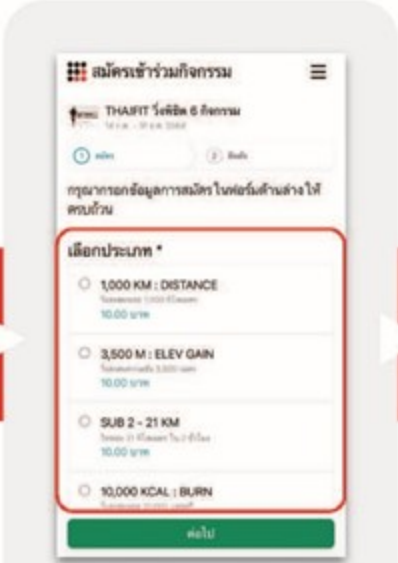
สมัครเข้าร่วมกิจกรรม

THAIFIT วิ่งพิชิต 6 กิจกรรม
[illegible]

1 สมัคร
2 ชำระเงิน

กรุณากรอกข้อมูลการสมัคร ในฟอร์มด้านล่างให้ครบถ้วน

เลือกประเภท *

1,000 KM : DISTANCE
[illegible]
10.00 บาท

3,500 M : ELEV GAIN
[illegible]
10.00 บาท

SUB 2 - 21 KM
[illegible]
10.00 บาท

10,000 KCAL : BURN
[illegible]

ต่อไป